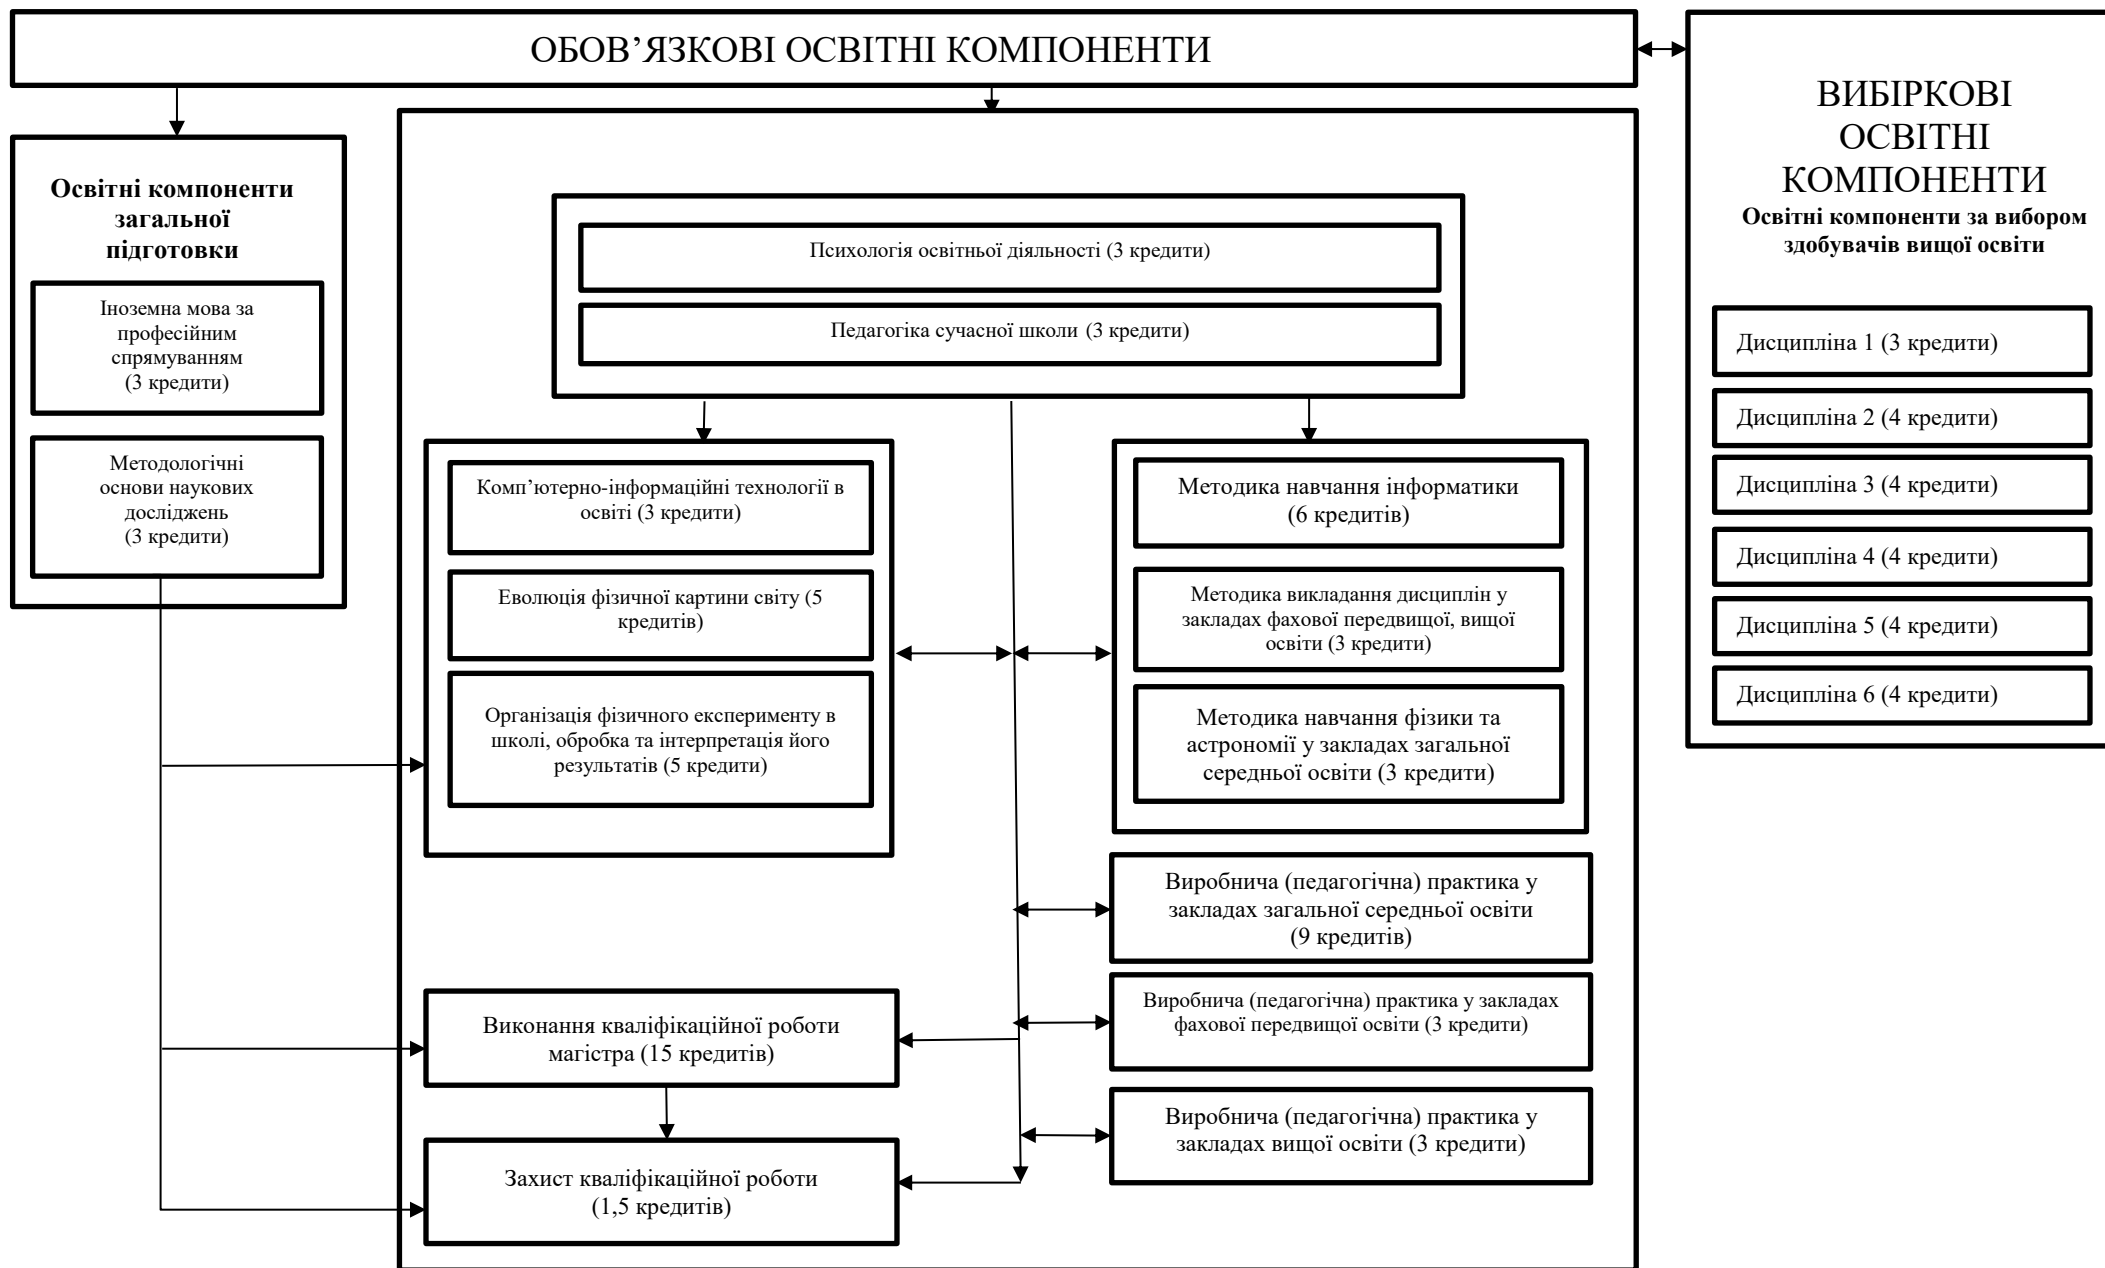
ОБОВ’ЯЗКОВІ ОСВІТНІ КОМПОНЕНТИ

Освітні компоненти загальної підготовки

Іноземна мова за професійним спрямуванням (3 кредити)

Методологічні основи наукових досліджень (3 кредити)

Психологія освітньої діяльності (3 кредити)

Педагогіка сучасної школи (3 кредити)

Комп’ютерно-інформаційні технології в освіті (3 кредити)

Еволюція фізичної картини світу (5 кредитів)

Організація фізичного експерименту в школі, обробка та інтерпретація його результатів (5 кредити)

Методика навчання інформатики (6 кредитів)

Методика викладання дисциплін у закладах фахової передвищої, вищої освіти (3 кредити)

Методика навчання фізики та астрономії у закладах загальної середньої освіти (3 кредити)

Виробнича (педагогічна) практика у закладах загальної середньої освіти (9 кредитів)

Виробнича (педагогічна) практика у закладах фахової передвищої освіти (3 кредити)

Виконання кваліфікаційної роботи магістра (15 кредитів)

Виробнича (педагогічна) практика у закладах вищої освіти (3 кредити)

Захист кваліфікаційної роботи (1,5 кредитів)

ВИБІРКОВІ ОСВІТНІ КОМПОНЕНТИ

Освітні компоненти за вибором здобувачів вищої освіти

Дисципліна 1 (3 кредити)

Дисципліна 2 (4 кредити)

Дисципліна 3 (4 кредити)

Дисципліна 4 (4 кредити)

Дисципліна 5 (4 кредити)

Дисципліна 6 (4 кредити)